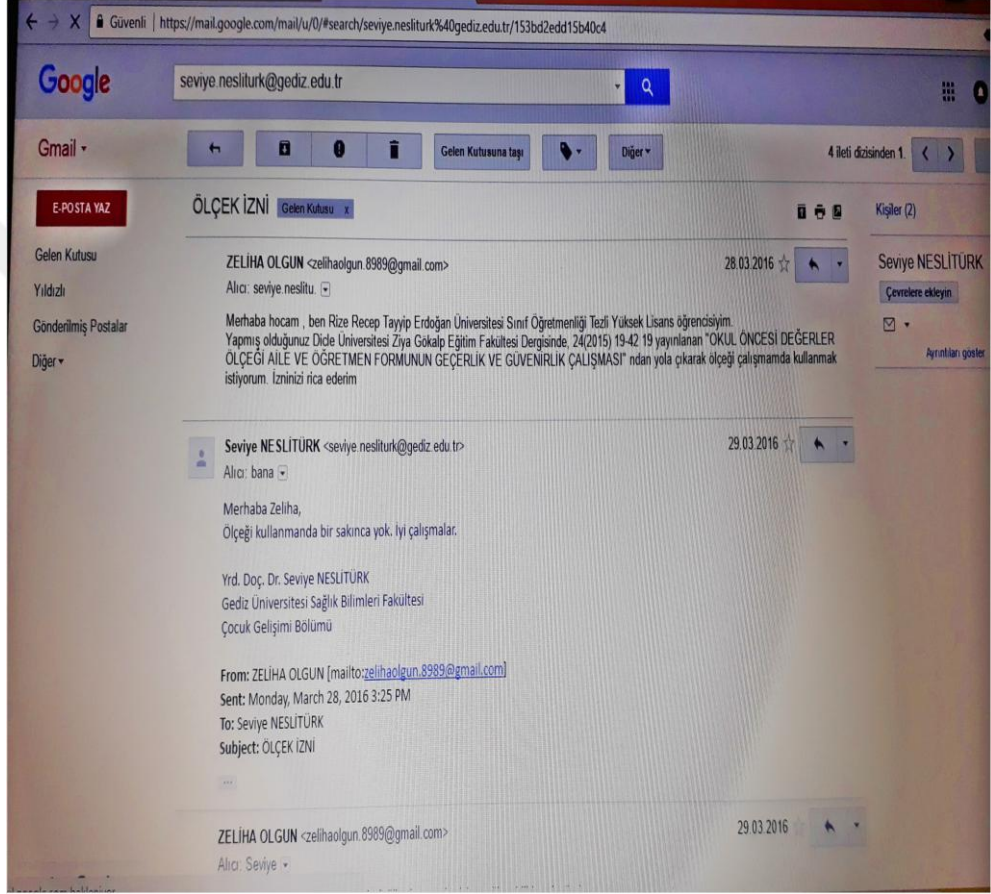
Güvenli | https://mail.google.com/mail/u/0/#search/seviye.nesliturk%40gediz.edu.tr/153bd2edd15b40c4

Google

seviye.nesliturk@gediz.edu.tr

Gmail ▾

Gelen Kutusuna taşı

Diğer ▾

4 ileti dizisinden 1.

E-POSTA YAZ

Gelen Kutusu

Yıldızlı

Gönderilmiş Postalar

Diğer ▾

ÖLÇEK İZNİ Gelen Kutusu x

Kişiler (2)

ZELİHA OLGUN <zelihaolgun.8989@gmail.com>

Alıcı: seviye.neslitu.

28.03.2016

Merhaba hocam , ben Rize Recep Tayyip Erdoğan Üniversitesi Sınıf Öğretmenliği Tezli Yüksek Lisans öğrencisiyim. Yapmış olduğunuz Dicle Üniversitesi Ziya Gokalp Eğitim Fakültesi Dergisinde, 24(2015) 19-42 19 yayınlanan "OKUL ÖNCESİ DEĞERLER ÖLÇEĞİ AİLE VE ÖĞRETMEN FORMUNUN GEÇERLİK VE GÜVENİRLİK ÇALIŞMASI" ndan yola çıkarak ölçeği çalışmamda kullanmak istiyorum. İzninizi rica ederim

Seviye NESLİTÜRK

Çevrelere ekleyin

Ayrıntıları göster

Seviye NESLİTÜRK <seviye.nesliturk@gediz.edu.tr>

Alıcı: bana

29.03.2016

Merhaba Zeliha,
Ölçeği kullanmanda bir sakınca yok. İyi çalışmalar.

Yrd. Doç. Dr. Seviye NESLİTÜRK
Gediz Üniversitesi Sağlık Bilimleri Fakültesi
Çocuk Gelişimi Bölümü

From: ZELİHA OLGUN [mailto:zelihaolgun.8989@gmail.com]
Sent: Monday, March 28, 2016 3:25 PM
To: Seviye NESLİTÜRK
Subject: ÖLÇEK İZNİ

...

ZELİHA OLGUN <zelihaolgun.8989@gmail.com>

Alıcı: Seviye

29.03.2016